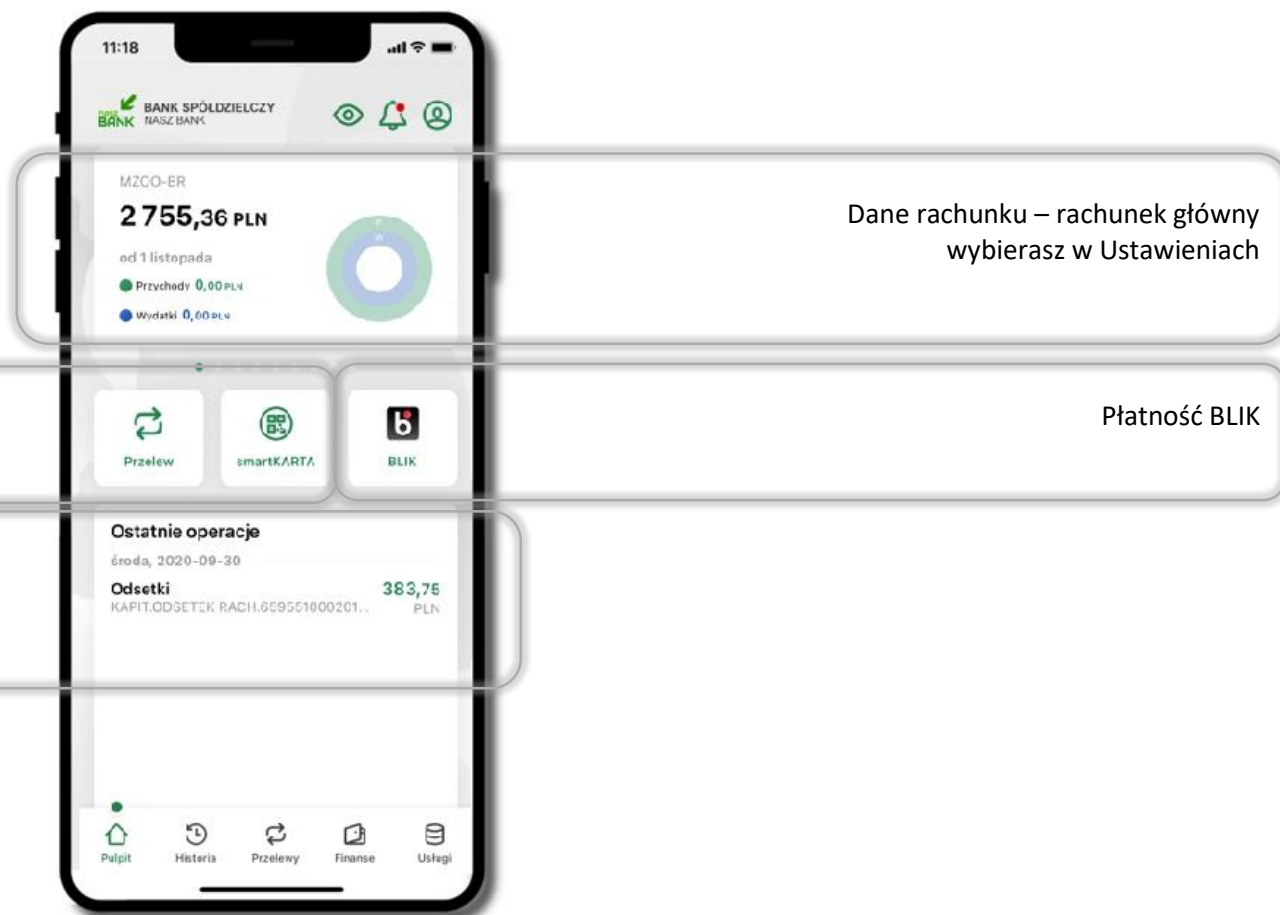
11:18

BANK BANK SPÓŁDZIELCZY NASZ BANK

MZCO-ER

2 755,36 PLN

od 1 listopada

Przychody 0,00 PLN

Wydatki 0,00 PLN

Dane rachunku – rachunek główny wybierasz w Ustawieniach

Przelew

smartKARTA

BLIK

Płatność BLIK

Ostatnie operacje

środa, 2020-09-30

Odsetki 383,75

KAPIT.ODSETEK RACH.659551000201.. PLN

Pulpit Historia Przelewy Finanse Usługi